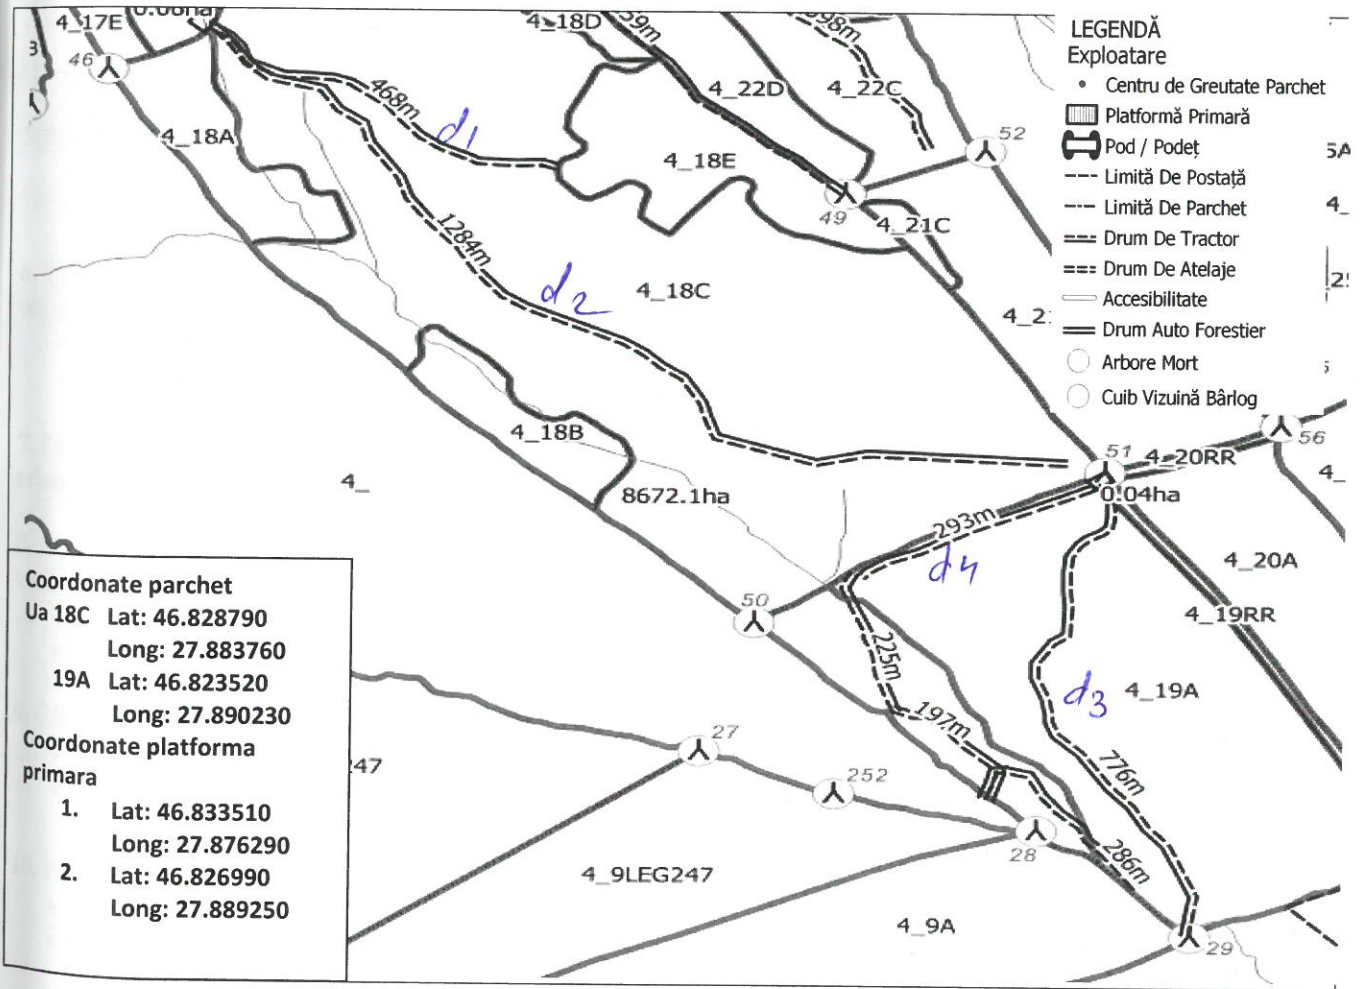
4_17E
0.00ha
4_18D
59m
998m
3
46
LEGENDĂ
Exploatare
Centru de Greutate Parchet
Platformă Primară
Pod / Podeț
Limită De Postată
Limită De Parchet
Drum De Tractor
Drum De Atelaje
Accesibilitate
Drum Auto Forestier
Arbore Mort
Cuib Vizuină Bârlog
468m
$d_1$
4_22D
4_22C
52
4_18A
4_18E
49
4_21C
1284m
$d_2$
4_18C
4_2
4_18B
4_
8672.1ha
51
4_20RR
56
0.04ha
293m
$d_4$
4_20A
4_19RR
50
225m
$d_3$
4_19A
Coordonate parchet
Ua 18C Lat: 46.828790
Long: 27.883760
19A Lat: 46.823520
Long: 27.890230
Coordonate platforma primara
1. Lat: 46.833510
Long: 27.876290
2. Lat: 46.826990
Long: 27.889250
47
27
197m
776m
252
28
286m
4_9LEG247
4_9A
29
5A
4_
2!
4_